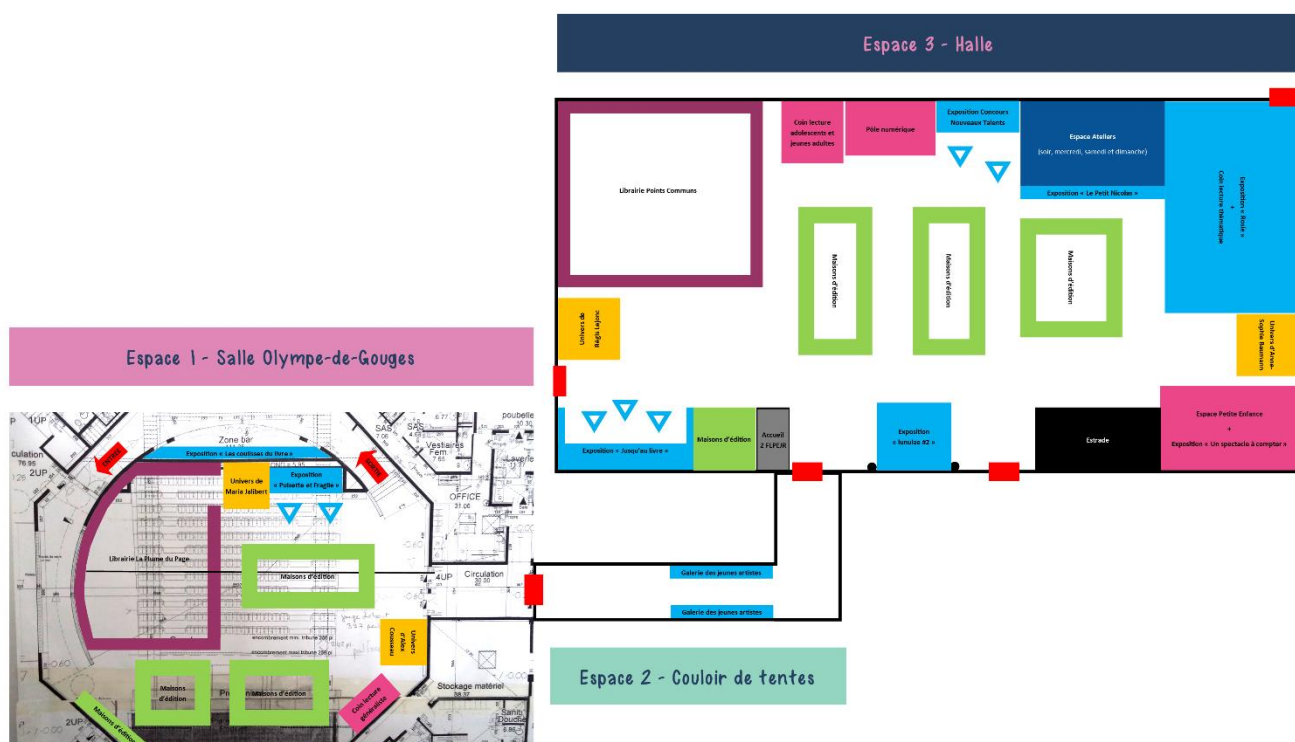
Espace 3 - Halle

Librairie Points Communs

Coin lecture adolescents et jeunes adultes

Pôle numérique

Exposition Concours Nouveaux Talents

Espace Ateliers

(soir, mercredi, samedi et dimanche)

Exposition « Le Petit Nicolas »

Exposition « Rosie » + Coin lecture thématique

Maisons d'édition

Maisons d'édition

Maisons d'édition

Univers de Régis Lejonc

Univers d'Anne-Sophie Baumann

Exposition « Jusqu'au livre »

Maisons d'édition

Accueil 2 FLPLJR

Exposition « Ianuloo #2 »

Estrade

Espace Petite Enfance + Exposition « Un spectacle à compter »

Espace 1 - Salle Olympe-de-Gouges

Zone bar

Exposition « Les coulisses du livre »

Univers de Marie Jalibert

Exposition « Poisette et Fragile »

Librairie La Plume du Page

Maisons d'édition

Univers d'Alice Coudeau

Maisons d'édition

Maisons d'édition

Maisons d'édition

Coin lecture généraliste

OFFICE

Vestiaires Fem.

Circulation

Stockage matériel

poubelle

Galerie des jeunes artistes

Galerie des jeunes artistes

Espace 2 - Couloir de tentes